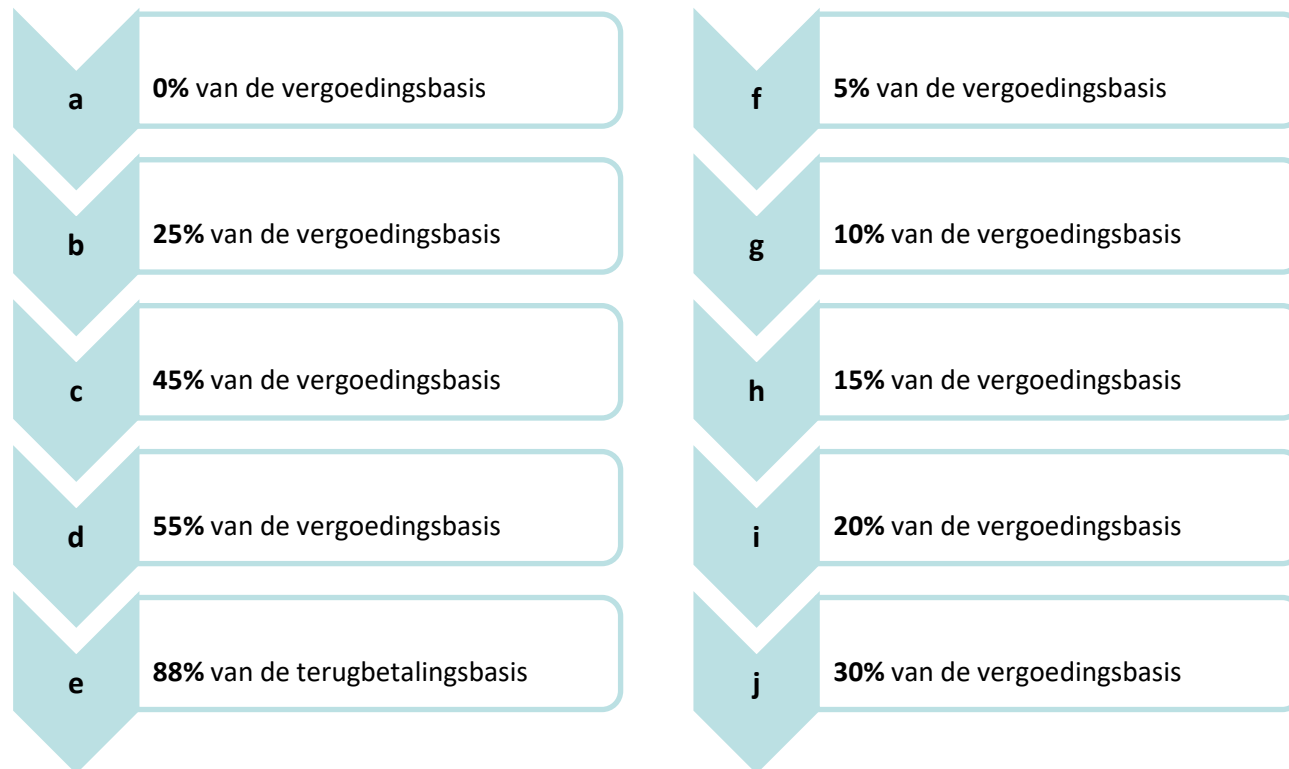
a
0% van de vergoedingsbasis

b
25% van de vergoedingsbasis

c
45% van de vergoedingsbasis

d
55% van de vergoedingsbasis

e
88% van de terugbetalingsbasis

f
5% van de vergoedingsbasis

g
10% van de vergoedingsbasis

h
15% van de vergoedingsbasis

i
20% van de vergoedingsbasis

j
30% van de vergoedingsbasis